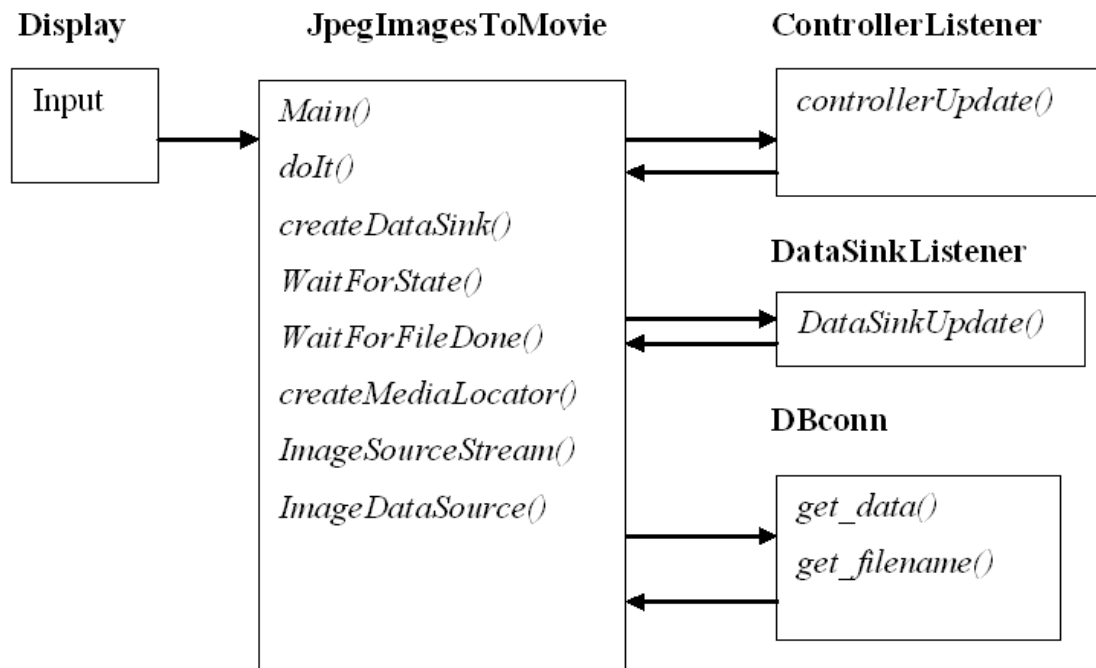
Display

Input

JpegImagesToMovie

Main()
doIt()
createDataSink()
WaitForState()
WaitForFileDone()
createMediaLocator()
ImageSourceStream()
ImageDataSource()

ControllerListener

controllerUpdate()

DataSinkListener

DataSinkUpdate()

DBconn

get_data()
get_filename()